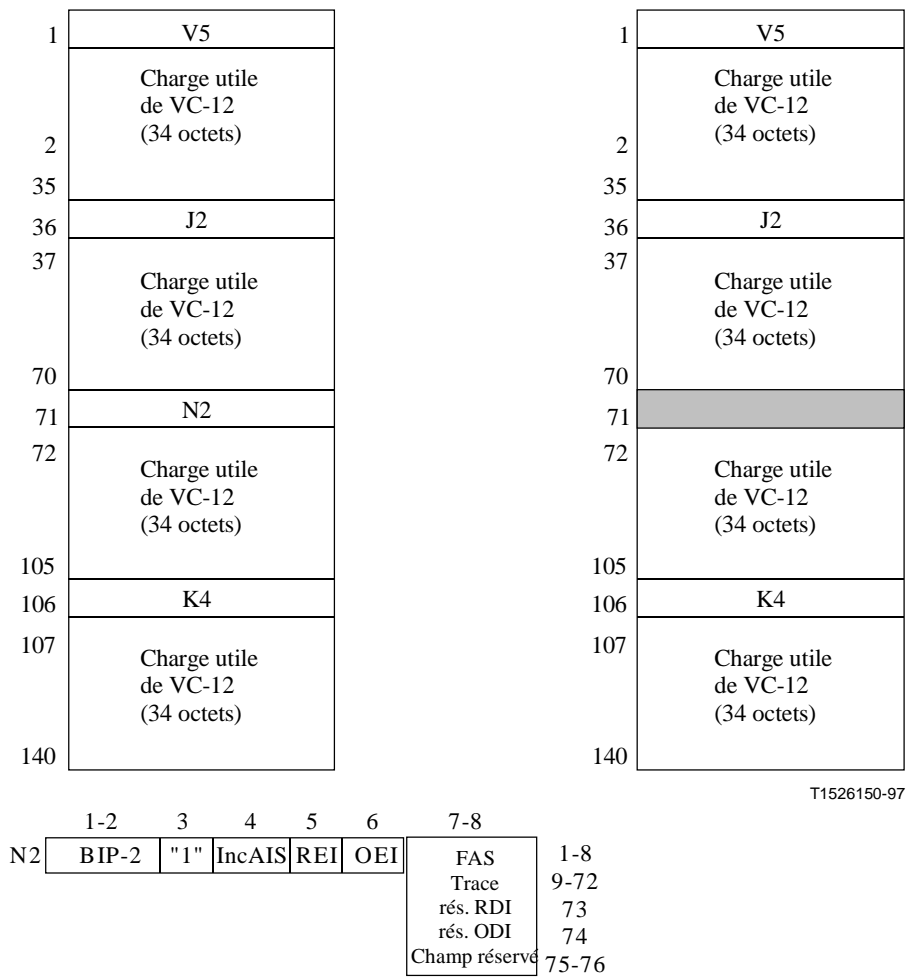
1 V5
Charge utile de VC-12 (34 octets)
2
35
36 J2
37
Charge utile de VC-12 (34 octets)
70
71 N2
72
Charge utile de VC-12 (34 octets)
105
106 K4
107
Charge utile de VC-12 (34 octets)
140

1 V5
Charge utile de VC-12 (34 octets)
2
35
36 J2
37
Charge utile de VC-12 (34 octets)
70
71
72
Charge utile de VC-12 (34 octets)
105
106 K4
107
Charge utile de VC-12 (34 octets)
140

T1526150-97

| | 1-2 | 3 | 4 | 5 | 6 | 7-8 |
|---|---|---|---|---|---|---|
| N2 | BIP-2 | "1" | IncAIS | REI | OEI | FAS<br>Trace<br>rés. RDI<br>rés. ODI<br>Champ réservé |

1-8
9-72
73
74
75-76